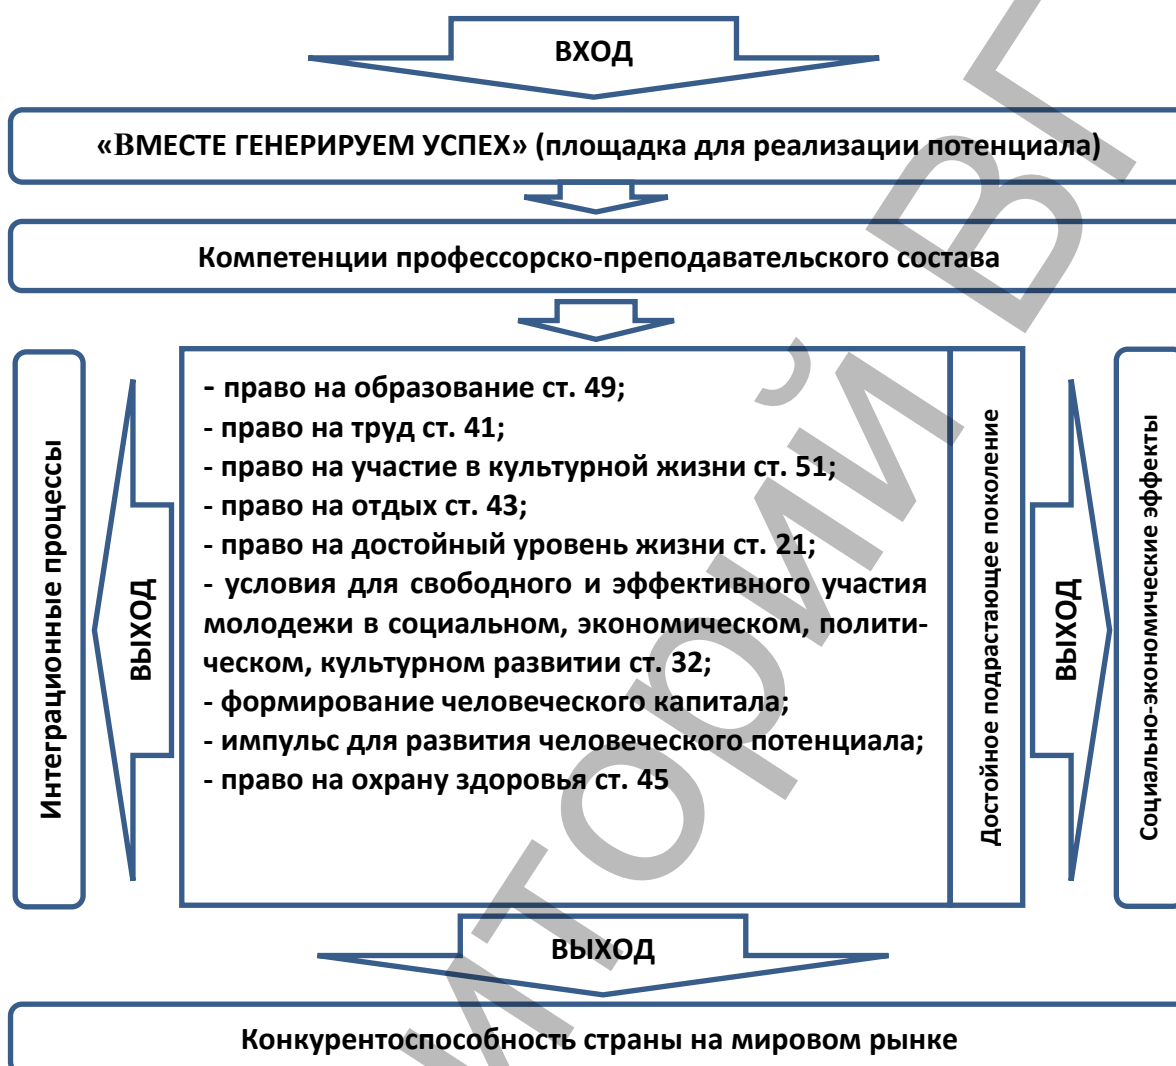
ВХОД

«ВМЕСТЕ ГЕНЕРИРУЕМ УСПЕХ» (площадка для реализации потенциала)

Компетенции профессорско-преподавательского состава

Интеграционные процессы

ВЫХОД

- право на образование ст. 49;
- право на труд ст. 41;
- право на участие в культурной жизни ст. 51;
- право на отдых ст. 43;
- право на достойный уровень жизни ст. 21;
- условия для свободного и эффективного участия молодежи в социальном, экономическом, политическом, культурном развитии ст. 32;
- формирование человеческого капитала;
- импульс для развития человеческого потенциала;
- право на охрану здоровья ст. 45

Достойное подрастающее поколение

ВЫХОД

Социально-экономические эффекты

ВЫХОД

Конкурентоспособность страны на мировом рынке

РЕПОЗИТОРИЙ ВГУ